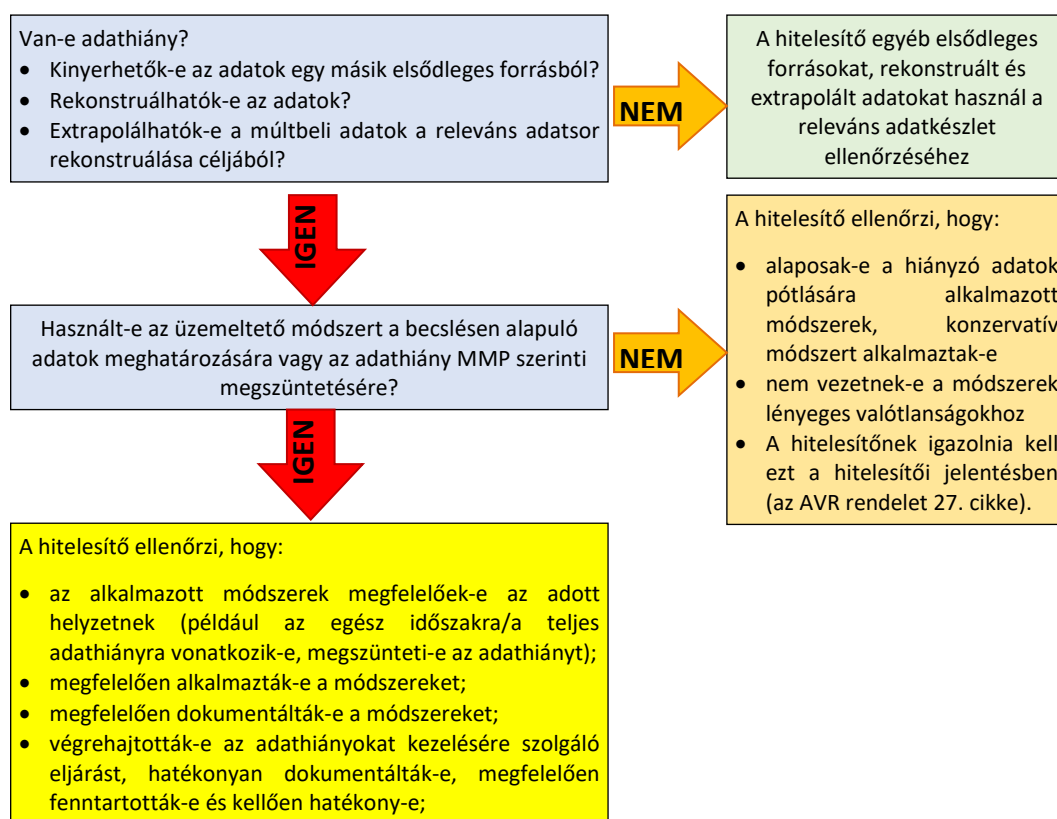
Van-e adathiány?

- Kinyerhetők-e az adatok egy másik elsődleges forrásból?
- Rekonstruálhatók-e az adatok?
- Extrapolálhatók-e a múltbeli adatok a releváns adatsor rekonstruálása céljából?

NEM

A hitelesítő egyéb elsődleges forrásokat, rekonstruált és extrapolált adatokat használ a releváns adatkészlet ellenőrzéséhez

IGEN

Használt-e az üzemeltető módszert a becslésen alapuló adatok meghatározására vagy az adathiány MMP szerinti megszüntetésére?

NEM

A hitelesítő ellenőrzi, hogy:

- alaposak-e a hiányzó adatok pótlására alkalmazott módszerek, konzervatív módszert alkalmaztak-e
- nem vezetnek-e a módszerek lényeges valótlanságokhoz
- A hitelesítőnek igazolnia kell ezt a hitelesítői jelentésben (az AVR rendelet 27. cikke).

IGEN

A hitelesítő ellenőrzi, hogy:

- az alkalmazott módszerek megfelelőek-e az adott helyzetnek (például az egész időszakra/a teljes adathiányra vonatkozik-e, megszünteti-e az adathiányt);
- megfelelően alkalmazták-e a módszereket;
- megfelelően dokumentálták-e a módszereket;
- végrehajtották-e az adathiányokat kezelésére szolgáló eljárást, hatékonyan dokumentálták-e, megfelelően fenntartották-e és kellően hatékony-e;